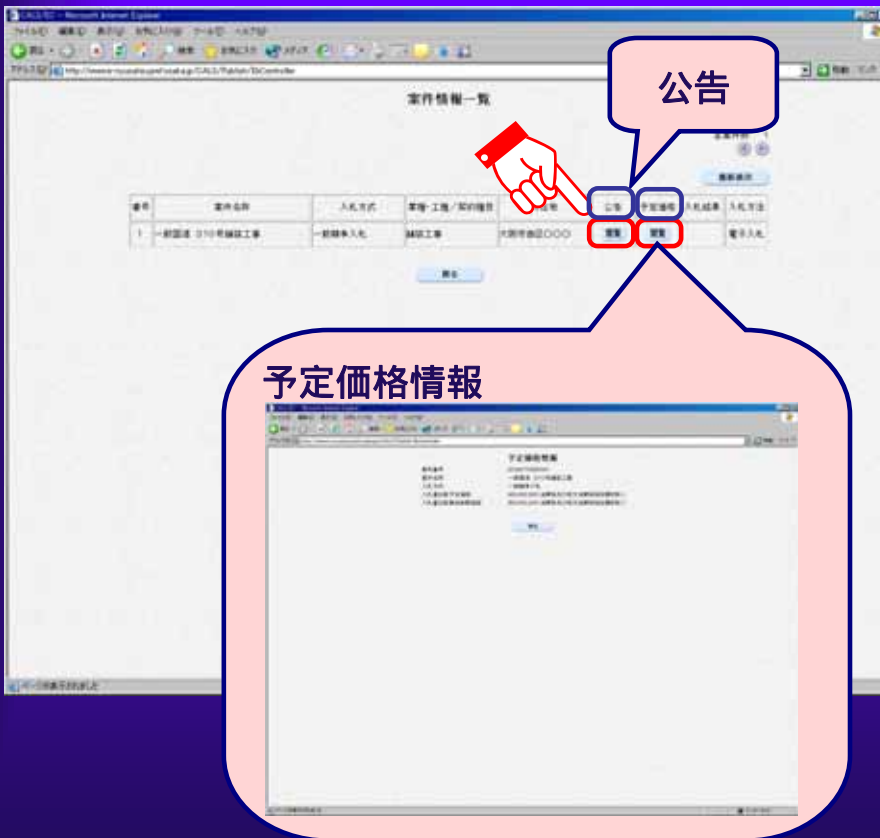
公告

案件情報一覧

| 番号 | 案件名称 | 入札方式 | 業種・工種／契約種別 | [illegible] | 公告 | 予定価格 | 入札結果 | 入札方法 |
|---|---|---|---|---|---|---|---|---|
| 1 | 一般国道 310号舗装工事 | 一般競争入札 | 舗装工事 | 大阪市浪区〇〇〇 | 閲覧 | 閲覧 | | 電子入札 |

戻る

予定価格情報

予定価格情報

戻る